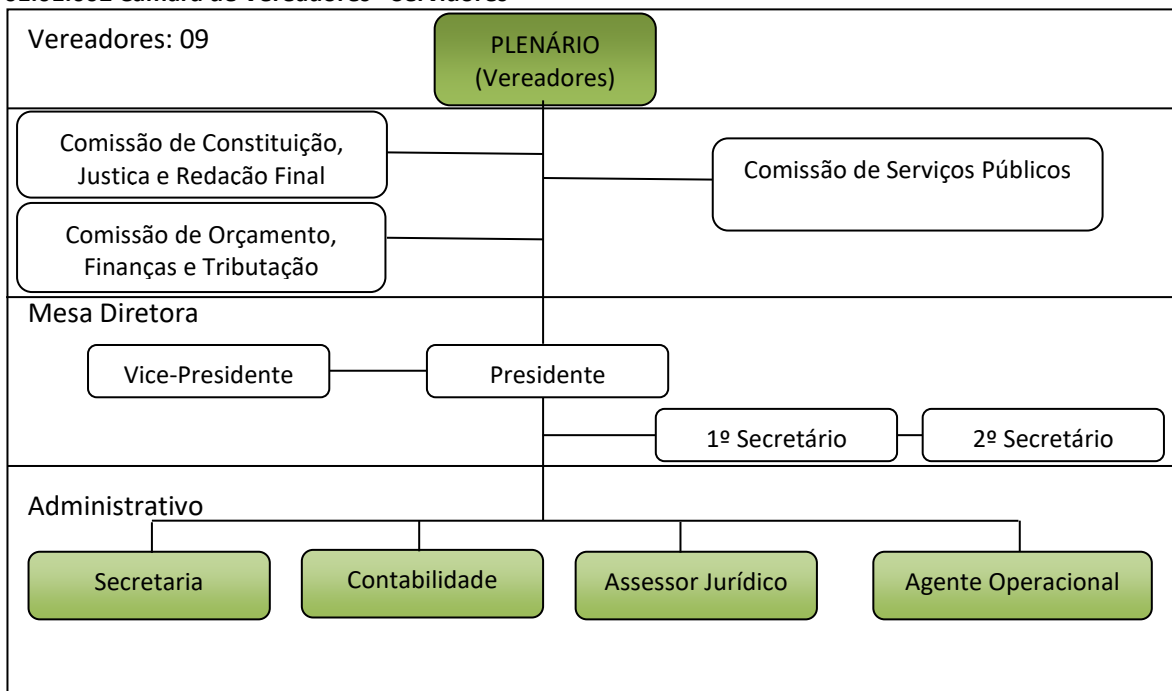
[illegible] Câmara de Vereadores - Servidores

Vereadores: 09

PLENÁRIO
(Vereadores)

Comissão de Constituição, Justica e Redação Final

Comissão de Serviços Públicos

Comissão de Orçamento, Finanças e Tributação

Mesa Diretora

Vice-Presidente

Presidente

1º Secretário

2º Secretário

Administrativo

Secretaria

Contabilidade

Assessor Jurídico

Agente Operacional